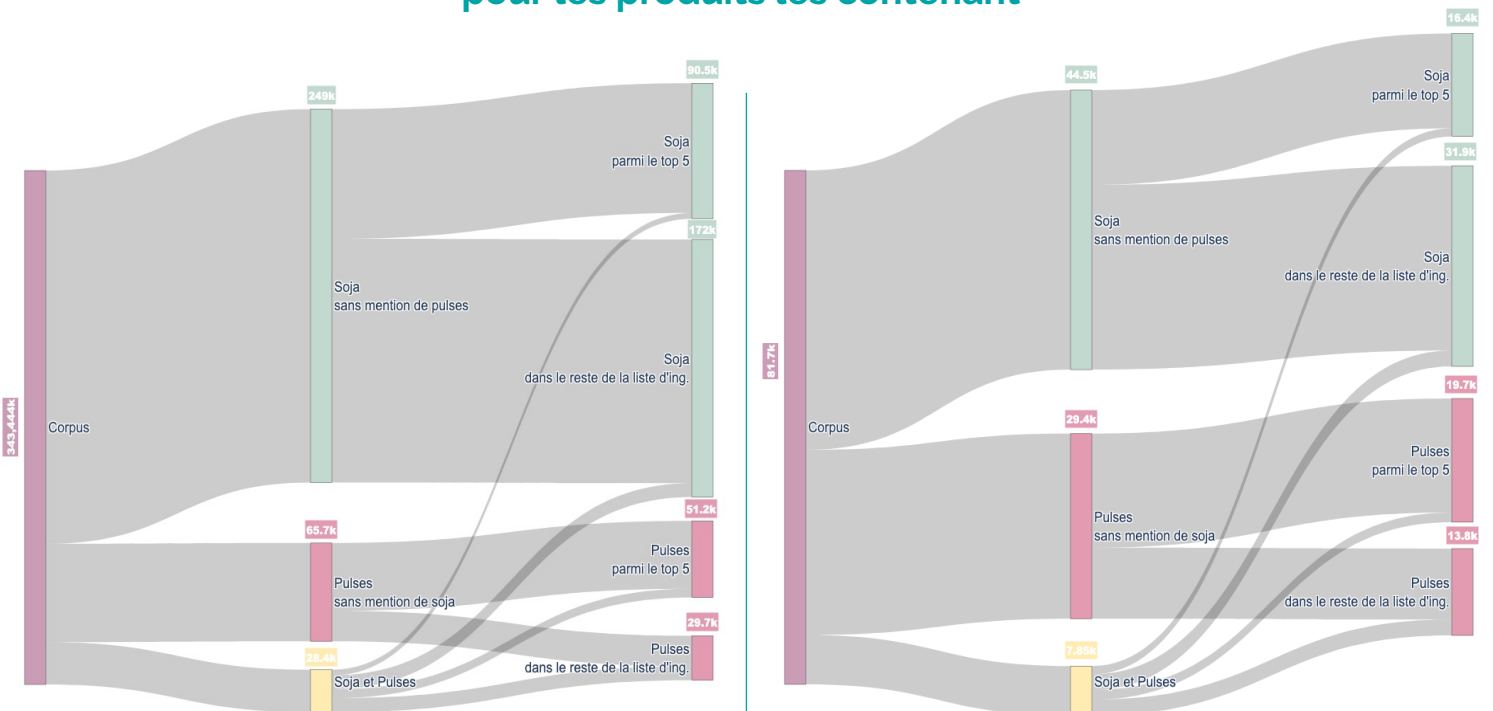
pour les produits les contenant

343.444k
Corpus
249k
Soja
sans mention de pulses
65.7k
Pulses
sans mention de soja
28.4k
Soja et Pulses
90.5k
Soja
parmi le top 5
172k
Soja
dans le reste de la liste d'ing.
51.2k
Pulses
parmi le top 5
29.7k
Pulses
dans le reste de la liste d'ing.

81.7k
Corpus
44.5k
Soja
sans mention de pulses
29.4k
Pulses
sans mention de soja
7.85k
Soja et Pulses
16.4k
Soja
parmi le top 5
31.9k
Soja
dans le reste de la liste d'ing.
19.7k
Pulses
parmi le top 5
13.8k
Pulses
dans le reste de la liste d'ing.